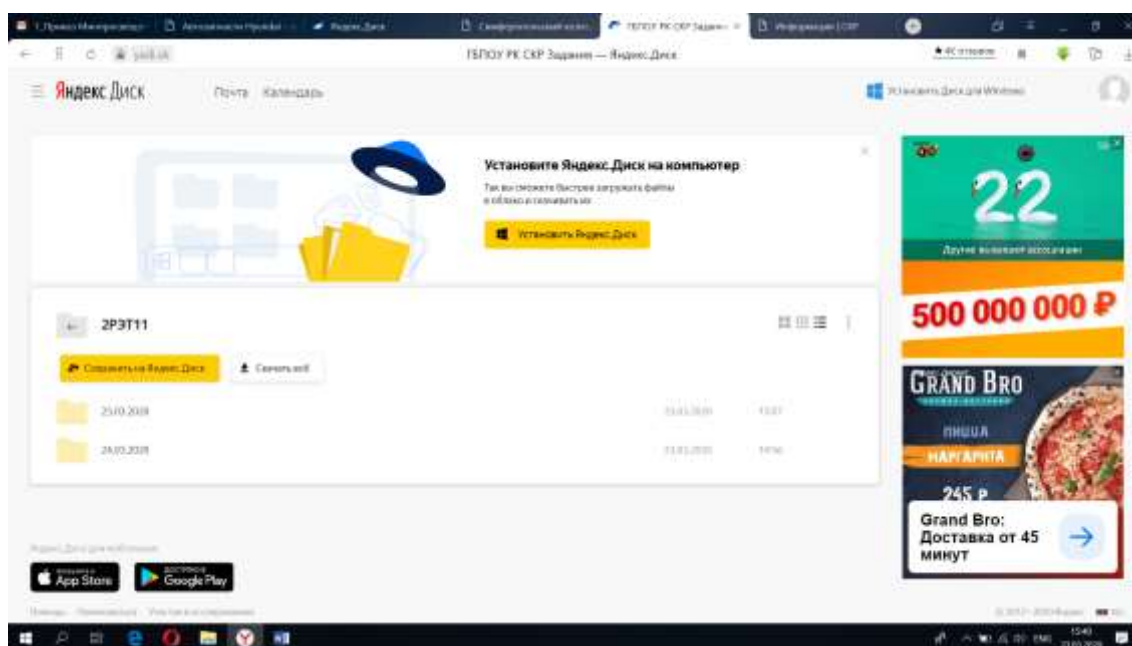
ГБПОУ РК СКР Задания — Яндекс.Диск

Яндекс Диск Почта Календарь

Установить Диск для Windows

Установите Яндекс.Диск на компьютер

Так вы сможете быстрее загружать файлы в облако и скачивать их

Установить Яндекс.Диск

2РЭТ11

Сохранить на Яндекс.Диск

Скачать всё

25.03.2020

26.03.2020

22

500 000 000 ₽

GRAND BRO

ПИЦЦА

МАРГАРИТА

245 ₽

Grand Bro: Доставка от 45 минут

App Store

Google Play